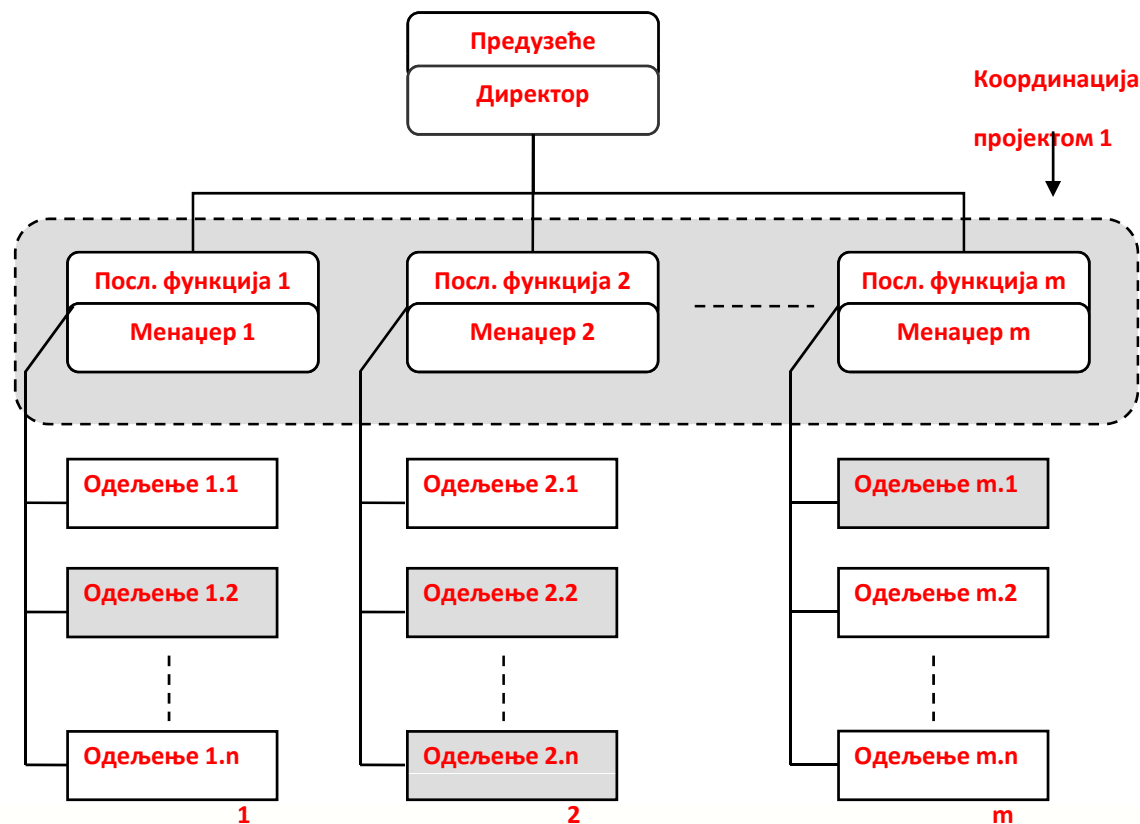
Предузеће
Директор

Координација
пројектом 1

Посл. функција 1
Менаџер 1

Посл. функција 2
Менаџер 2

Посл. функција m
Менаџер m

Одељење 1.1
Одељење 1.2
Одељење 1.n
1

Одељење 2.1
Одељење 2.2
Одељење 2.n
2

Одељење m.1
Одељење m.2
Одељење m.n
m